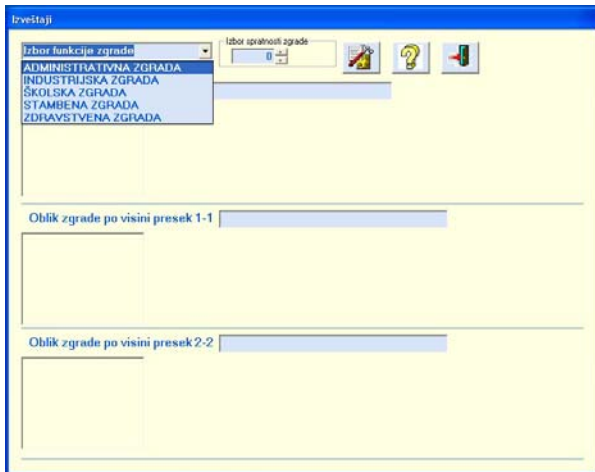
Izveštaji

Izbor funkcije zgrade

Izbor spratnosti zgrade

0

ADMINISTRATIVNA ZGRADA
INDUSTRIJSKA ZGRADA
ŠKOLSKA ZGRADA
STAMBENA ZGRADA
ZDRAVSTVENA ZGRADA

Oblik zgrade po visini presek 1-1

Oblik zgrade po visini presek 2-2